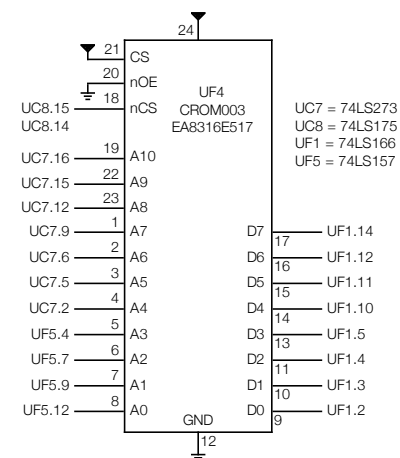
24

21 CS
20 nOE
18 nCS
UC8.15
UC8.14

UF4
CROM003
EA8316E517

UC7 = 74LS273
UC8 = 74LS175
UF1 = 74LS166
UF5 = 74LS157

UC7.16 19 A10
UC7.15 22 A9
UC7.12 23 A8
UC7.9 1 A7
UC7.6 2 A6
UC7.5 3 A5
UC7.2 4 A4
UF5.4 5 A3
UF5.7 6 A2
UF5.9 7 A1
UF5.12 8 A0

D7 17 UF1.14
D6 16 UF1.12
D5 15 UF1.11
D4 14 UF1.10
D3 13 UF1.5
D2 11 UF1.4
D1 10 UF1.3
D0 9 UF1.2

GND
12